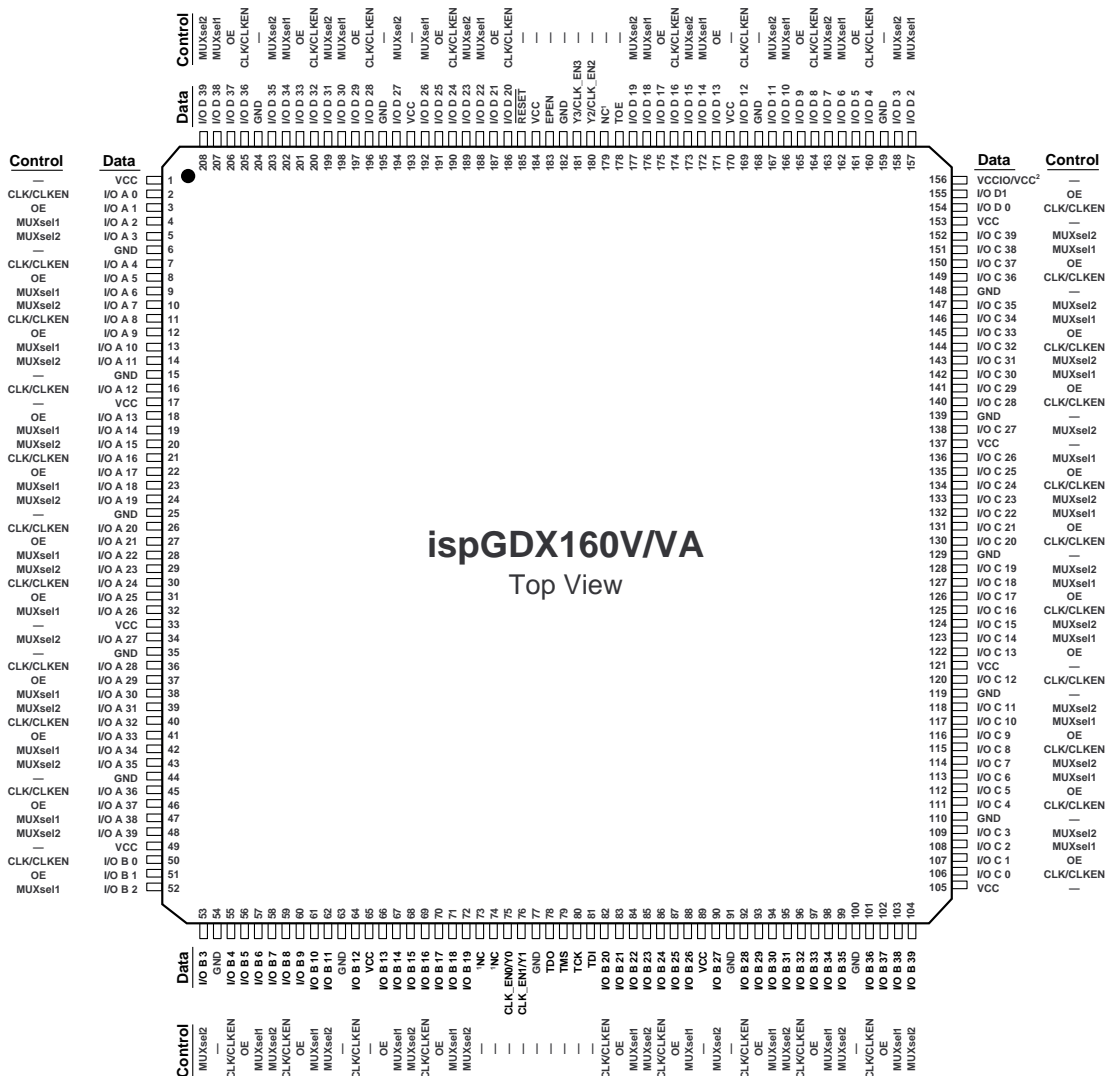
Control
MUXsel2
MUXsel1
OE
CLK/CLKEN
—
MUXsel2
MUXsel1
OE
CLK/CLKEN
MUXsel2
MUXsel1
OE
CLK/CLKEN
—
MUXsel2
—
MUXsel1
OE
CLK/CLKEN
MUXsel2
MUXsel1
OE
CLK/CLKEN
—
—
—
—
—
—
MUXsel2
MUXsel1
OE
CLK/CLKEN
MUXsel2
MUXsel1
OE
—
CLK/CLKEN
—
MUXsel2
MUXsel1
OE
CLK/CLKEN
MUXsel2
MUXsel1
OE
CLK/CLKEN
—
MUXsel2
MUXsel1

Data
I/O D 39
I/O D 38
I/O D 37
I/O D 36
GND
I/O D 35
I/O D 34
I/O D 33
I/O D 32
I/O D 31
I/O D 30
I/O D 29
I/O D 28
GND
I/O D 27
VCC
I/O D 26
I/O D 25
I/O D 24
I/O D 23
I/O D 22
I/O D 21
I/O D 20
RESET
VCC
EPEN
GND
Y3/CLK_EN3
Y2/CLK_EN2
NC¹
TOE
I/O D 19
I/O D 18
I/O D 17
I/O D 16
I/O D 15
I/O D 14
I/O D 13
VCC
I/O D 12
GND
I/O D 11
I/O D 10
I/O D 9
I/O D 8
I/O D 7
I/O D 6
I/O D 5
I/O D 4
GND
I/O D 3
I/O D 2

208 207 206 205 204 203 202 201 200 199 198 197 196 195 194 193 192 191 190 189 188 187 186 185 184 183 182 181 180 179 178 177 176 175 174 173 172 171 170 169 168 167 166 165 164 163 162 161 160 159 158 157

| Control | Data | Pin |
|---|---|---|
| — | VCC | 1 |
| CLK/CLKEN | I/O A 0 | 2 |
| OE | I/O A 1 | 3 |
| MUXsel1 | I/O A 2 | 4 |
| MUXsel2 | I/O A 3 | 5 |
| — | GND | 6 |
| CLK/CLKEN | I/O A 4 | 7 |
| OE | I/O A 5 | 8 |
| MUXsel1 | I/O A 6 | 9 |
| MUXsel2 | I/O A 7 | 10 |
| CLK/CLKEN | I/O A 8 | 11 |
| OE | I/O A 9 | 12 |
| MUXsel1 | I/O A 10 | 13 |
| MUXsel2 | I/O A 11 | 14 |
| — | GND | 15 |
| CLK/CLKEN | I/O A 12 | 16 |
| — | VCC | 17 |
| OE | I/O A 13 | 18 |
| MUXsel1 | I/O A 14 | 19 |
| MUXsel2 | I/O A 15 | 20 |
| CLK/CLKEN | I/O A 16 | 21 |
| OE | I/O A 17 | 22 |
| MUXsel1 | I/O A 18 | 23 |
| MUXsel2 | I/O A 19 | 24 |
| — | GND | 25 |
| CLK/CLKEN | I/O A 20 | 26 |
| OE | I/O A 21 | 27 |
| MUXsel1 | I/O A 22 | 28 |
| MUXsel2 | I/O A 23 | 29 |
| CLK/CLKEN | I/O A 24 | 30 |
| OE | I/O A 25 | 31 |
| MUXsel1 | I/O A 26 | 32 |
| — | VCC | 33 |
| MUXsel2 | I/O A 27 | 34 |
| — | GND | 35 |
| CLK/CLKEN | I/O A 28 | 36 |
| OE | I/O A 29 | 37 |
| MUXsel1 | I/O A 30 | 38 |
| MUXsel2 | I/O A 31 | 39 |
| CLK/CLKEN | I/O A 32 | 40 |
| OE | I/O A 33 | 41 |
| MUXsel1 | I/O A 34 | 42 |
| MUXsel2 | I/O A 35 | 43 |
| — | GND | 44 |
| CLK/CLKEN | I/O A 36 | 45 |
| OE | I/O A 37 | 46 |
| MUXsel1 | I/O A 38 | 47 |
| MUXsel2 | I/O A 39 | 48 |
| — | VCC | 49 |
| CLK/CLKEN | I/O B 0 | 50 |
| OE | I/O B 1 | 51 |
| MUXsel1 | I/O B 2 | 52 |

| Pin | Data | Control |
|---|---|---|
| 156 | VCCIO/VCC² | — |
| 155 | I/O D1 | OE |
| 154 | I/O D 0 | CLK/CLKEN |
| 153 | VCC | — |
| 152 | I/O C 39 | MUXsel2 |
| 151 | I/O C 38 | MUXsel1 |
| 150 | I/O C 37 | OE |
| 149 | I/O C 36 | CLK/CLKEN |
| 148 | GND | — |
| 147 | I/O C 35 | MUXsel2 |
| 146 | I/O C 34 | MUXsel1 |
| 145 | I/O C 33 | OE |
| 144 | I/O C 32 | CLK/CLKEN |
| 143 | I/O C 31 | MUXsel2 |
| 142 | I/O C 30 | MUXsel1 |
| 141 | I/O C 29 | OE |
| 140 | I/O C 28 | CLK/CLKEN |
| 139 | GND | — |
| 138 | I/O C 27 | MUXsel2 |
| 137 | VCC | — |
| 136 | I/O C 26 | MUXsel1 |
| 135 | I/O C 25 | OE |
| 134 | I/O C 24 | CLK/CLKEN |
| 133 | I/O C 23 | MUXsel2 |
| 132 | I/O C 22 | MUXsel1 |
| 131 | I/O C 21 | OE |
| 130 | I/O C 20 | CLK/CLKEN |
| 129 | GND | — |
| 128 | I/O C 19 | MUXsel2 |
| 127 | I/O C 18 | MUXsel1 |
| 126 | I/O C 17 | OE |
| 125 | I/O C 16 | CLK/CLKEN |
| 124 | I/O C 15 | MUXsel2 |
| 123 | I/O C 14 | MUXsel1 |
| 122 | I/O C 13 | OE |
| 121 | VCC | — |
| 120 | I/O C 12 | CLK/CLKEN |
| 119 | GND | — |
| 118 | I/O C 11 | MUXsel2 |
| 117 | I/O C 10 | MUXsel1 |
| 116 | I/O C 9 | OE |
| 115 | I/O C 8 | CLK/CLKEN |
| 114 | I/O C 7 | MUXsel2 |
| 113 | I/O C 6 | MUXsel1 |
| 112 | I/O C 5 | OE |
| 111 | I/O C 4 | CLK/CLKEN |
| 110 | GND | — |
| 109 | I/O C 3 | MUXsel2 |
| 108 | I/O C 2 | MUXsel1 |
| 107 | I/O C 1 | OE |
| 106 | I/O C 0 | CLK/CLKEN |
| 105 | VCC | — |

ispGDX160V/VA
Top View

53 54 55 56 57 58 59 60 61 62 63 64 65 66 67 68 69 70 71 72 73 74 75 76 77 78 79 80 81 82 83 84 85 86 87 88 89 90 91 92 93 94 95 96 97 98 99 100 101 102 103 104

Data
I/O B 3
GND
I/O B 4
I/O B 5
I/O B 6
I/O B 7
I/O B 8
I/O B 9
I/O B 10
I/O B 11
GND
I/O B 12
VCC
I/O B 13
I/O B 14
I/O B 15
I/O B 16
I/O B 17
I/O B 18
I/O B 19
¹NC
¹NC
CLK_EN0/Y0
CLK_EN1/Y1
GND
TDO
TMS
TCK
TDI
I/O B 20
I/O B 21
I/O B 22
I/O B 23
I/O B 24
I/O B 25
I/O B 26
VCC
I/O B 27
GND
I/O B 28
I/O B 29
I/O B 30
I/O B 31
I/O B 32
I/O B 33
I/O B 34
I/O B 35
GND
I/O B 36
I/O B 37
I/O B 38
I/O B 39

Control
MUXsel2
—
CLK/CLKEN
OE
MUXsel1
MUXsel2
CLK/CLKEN
OE
MUXsel1
MUXsel2
—
CLK/CLKEN
—
OE
MUXsel1
MUXsel2
CLK/CLKEN
OE
MUXsel1
MUXsel2
—
—
—
—
—
—
—
—
—
CLK/CLKEN
OE
MUXsel1
MUXsel2
CLK/CLKEN
OE
MUXsel1
—
MUXsel2
—
CLK/CLKEN
OE
MUXsel1
MUXsel2
CLK/CLKEN
OE
MUXsel1
MUXsel2
—
CLK/CLKEN
OE
MUXsel1
MUXsel2